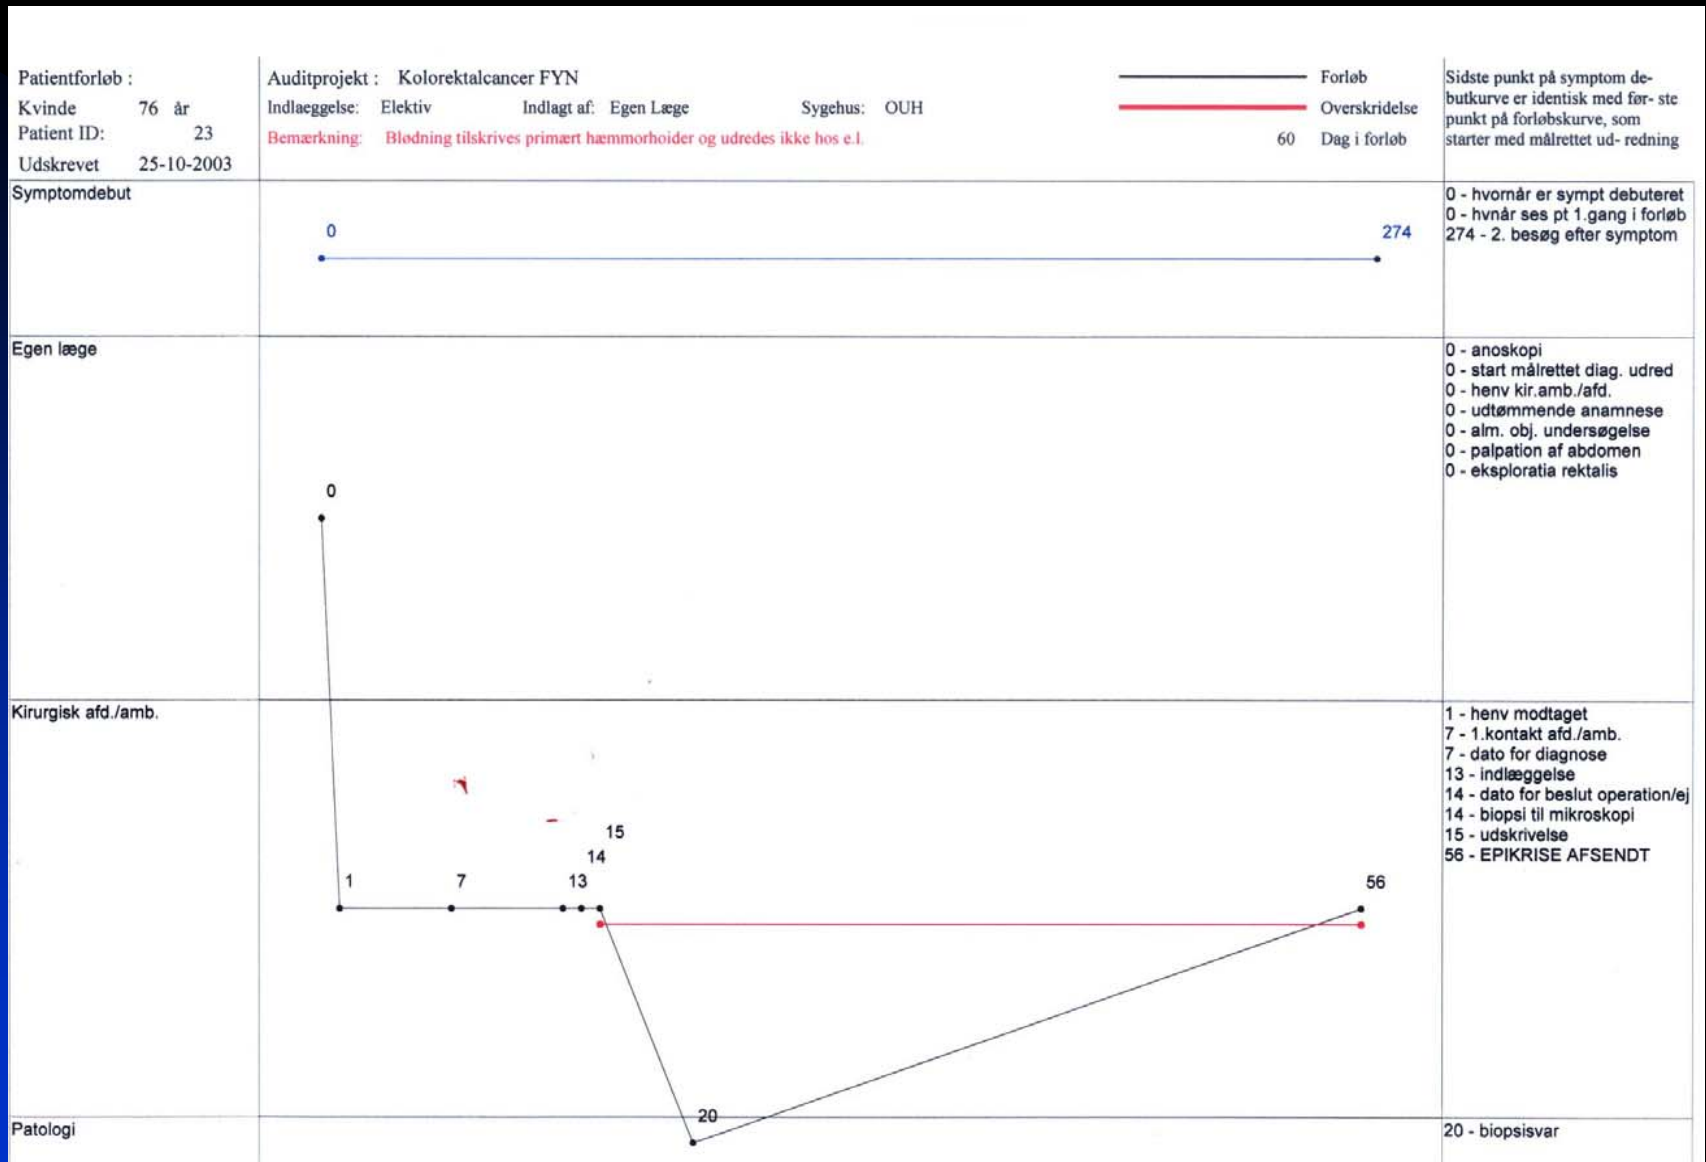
Patientforløb :
Kvinde 76 år
Patient ID: 23
Udskrevet 25-10-2003

Auditprojekt : Kolorektalcancer FYN
Indlaeggelse: Elektiv Indlagt af: Egen Læge Sygehus: OUH
Bemærkning: Blødning tilskrives primært hæmmorhoider og udredes ikke hos e.l.

Forløb
Overskridelse
60 Dag i forløb

Sidste punkt på symptom debutkurve er identisk med første punkt på forløbskurve, som starter med målrettet udredning

Symptomdebut
0
274
0 - hvornår er sympt debuteret
0 - hvnår ses pt 1.gang i forløb
274 - 2. besøg efter symptom

Egen læge
0
0 - anoskopi
0 - start målrettet diag. udred
0 - henv kir.amb./afd.
0 - udtømmende anamnese
0 - alm. obj. undersøgelse
0 - palpation af abdomen
0 - eksploratia rektalis

Kirurgisk afd./amb.
1
7
13
14
15
56
1 - henv modtaget
7 - 1.kontakt afd./amb.
7 - dato for diagnose
13 - indlæggelse
14 - dato for beslut operation/ej
14 - biopsi til mikroskopi
15 - udskrivelse
56 - EPIKRISE AFSENDT

Patologi
20
20 - biopsisvar